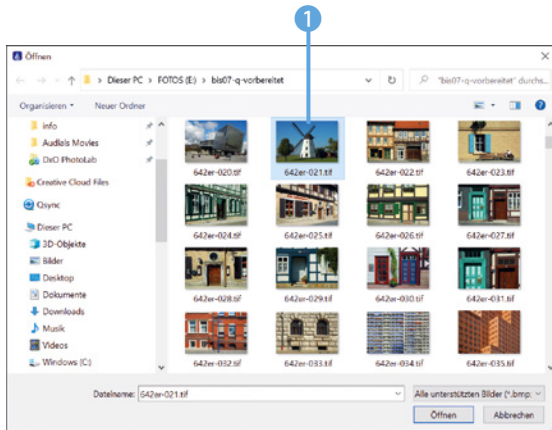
1

Öffnen

Dieser PC > FOTOS (E:) > bis07-q-vorbereitet

"bis07-q-vorbereitet" durchs...

Organisieren ▾ Neuer Ordner

info
Audials Movies
DxO PhotoLab
Creative Cloud Files
Qsync
Dieser PC
3D-Objekte
Bilder
Desktop
Dokumente
Downloads
Musik
Videos
Windows (C:)

642er-020.tif
642er-021.tif
642er-022.tif
642er-023.tif
642er-024.tif
642er-025.tif
642er-026.tif
642er-027.tif
642er-028.tif
642er-029.tif
642er-030.tif
642er-031.tif
642er-032.tif
642er-033.tif
642er-034.tif
642er-035.tif

Dateiname: 642er-021.tif

Alle unterstützten Bilder (*.bmp;

Öffnen

Abbrechen